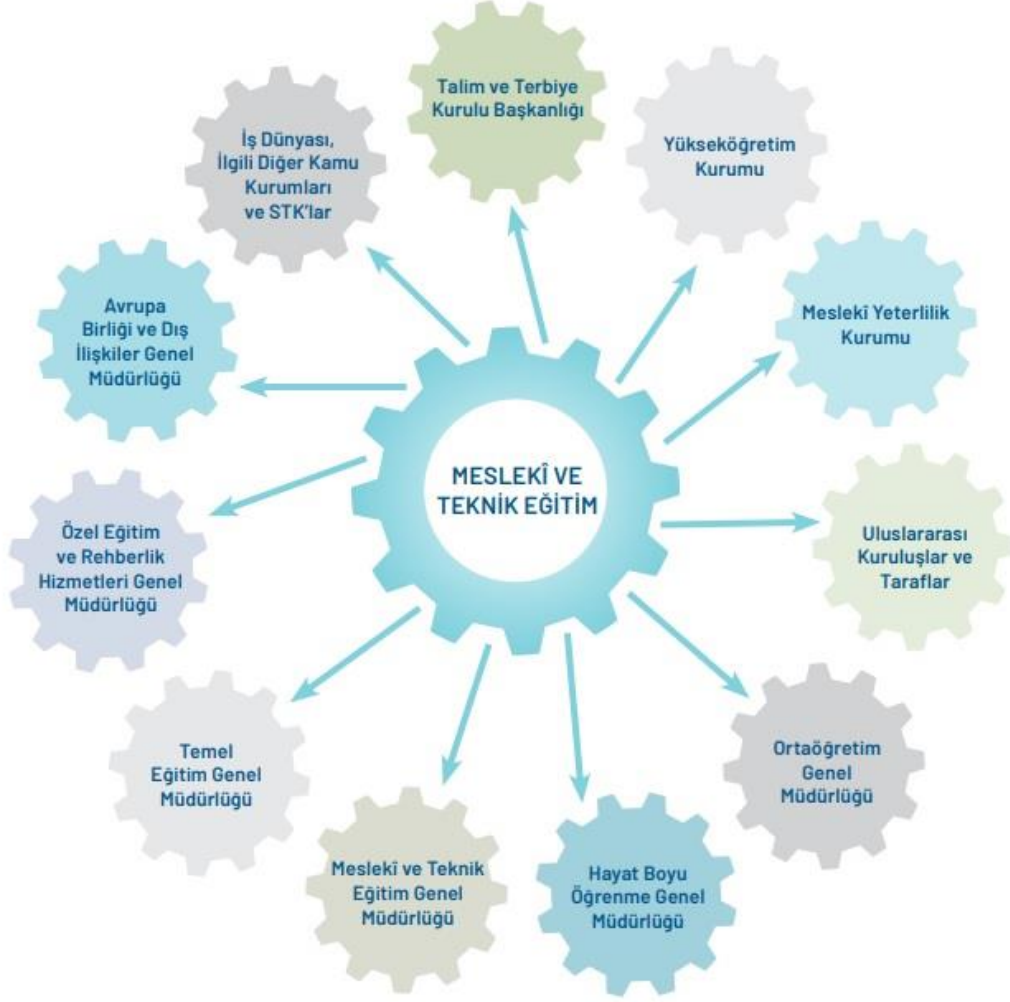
MESLEKÎ VE TEKNİK EĞİTİM

Talim ve Terbiye Kurulu Başkanlığı

Yükseköğretim Kurumu

Meslekî Yeterlilik Kurumu

Uluslararası Kuruluşlar ve Taraflar

Ortaöğretim Genel Müdürlüğü

Hayat Boyu Öğrenme Genel Müdürlüğü

Meslekî ve Teknik Eğitim Genel Müdürlüğü

Temel Eğitim Genel Müdürlüğü

Özel Eğitim ve Rehberlik Hizmetleri Genel Müdürlüğü

Avrupa Birliği ve Dış İlişkiler Genel Müdürlüğü

İş Dünyası, İlgili Diğer Kamu Kurumları ve STK'lar